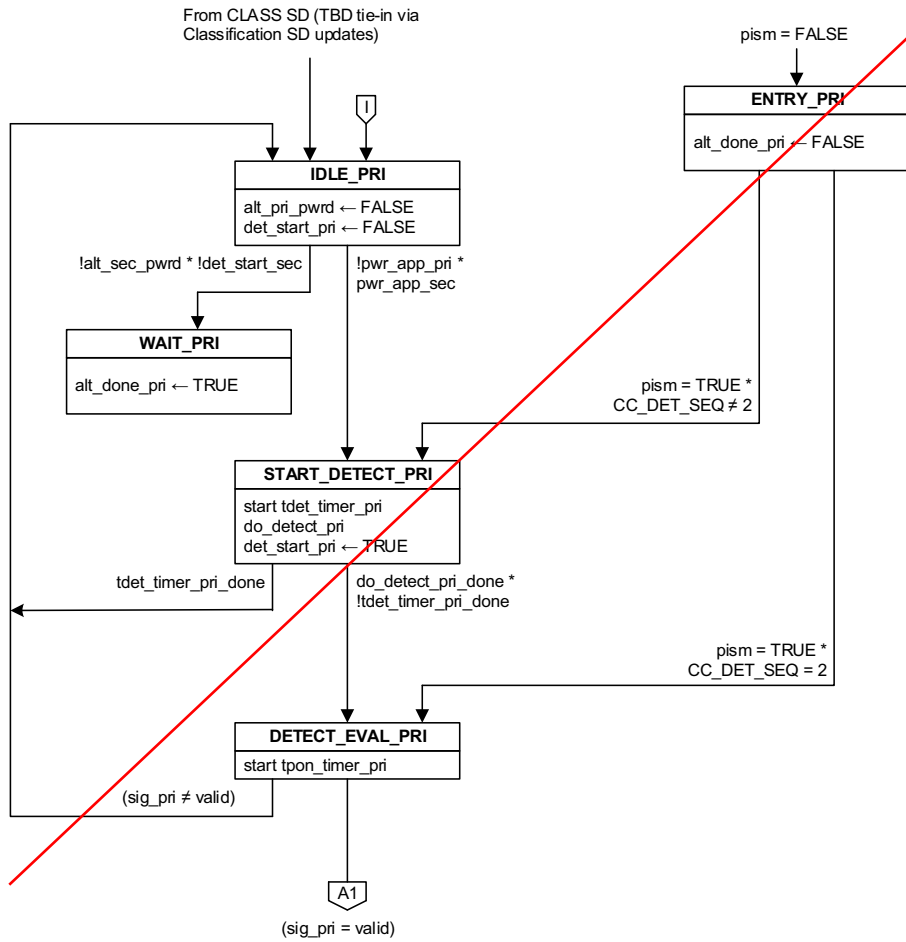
From CLASS SD (TBD tie-in via Classification SD updates)

I

pism = FALSE

ENTRY_PRI

alt_done_pri ← FALSE

IDLE_PRI

alt_pri_pwrd ← FALSE
det_start_pri ← FALSE

!alt_sec_pwrd * !det_start_sec

!pwr_app_pri * pwr_app_sec

WAIT_PRI

alt_done_pri ← TRUE

pism = TRUE * CC_DET_SEQ ≠ 2

START_DETECT_PRI

start tdet_timer_pri
do_detect_pri
det_start_pri ← TRUE

tdet_timer_pri_done

do_detect_pri_done * !tdet_timer_pri_done

pism = TRUE * CC_DET_SEQ = 2

DETECT_EVAL_PRI

start tpon_timer_pri

(sig_pri ≠ valid)

A1

(sig_pri = valid)